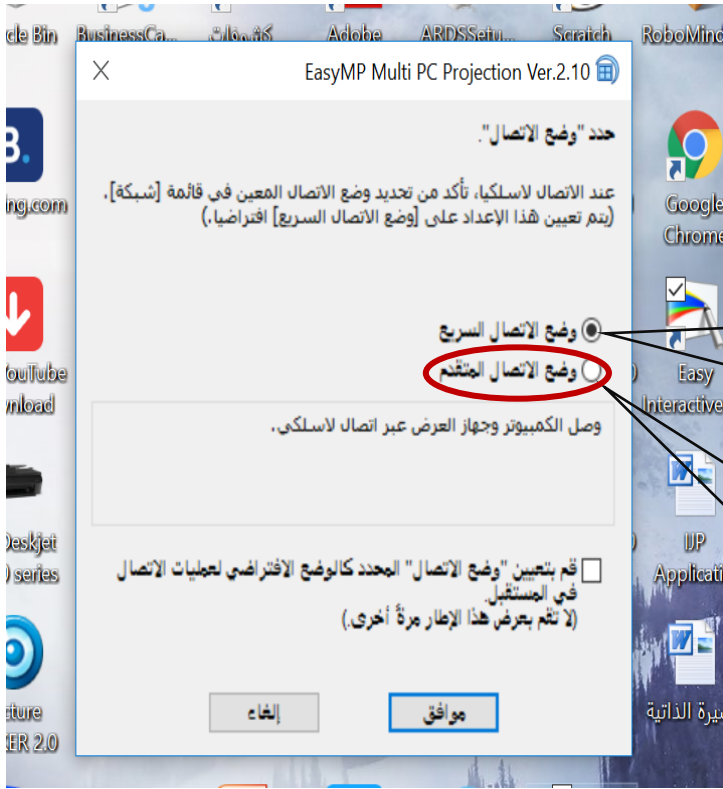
cle Bin BusinessCa... كشوفات Adobe ARDSSetu... Scratch RoboMind

EasyMP Multi PC Projection Ver.2.10

حدد "وضع الاتصال".

عند الاتصال لاسلكيا، تأكد من تحديد وضع الاتصال المعين في قائمة [شبكة]. (يتم تعيين هذا الإعداد على [وضع الاتصال السريع] افتراضيا.)

وضع الاتصال السريع

وضع الاتصال المتقدم

وصل الكمبيوتر وجهاز العرض عبر اتصال لاسلكي.

قم بتعيين "وضع الاتصال" المحدد كالوضع الافتراضي لعمليات الاتصال في المستقبل.
(لا تقم بعرض هذا الإطار مرةً أخرى.)

إلغاء موافق

B. ing.com YouTube wnload Deskjet ) series cture ER 2.0 Google Chrome Easy Interactive IJP Applicati سيرة الذاتية